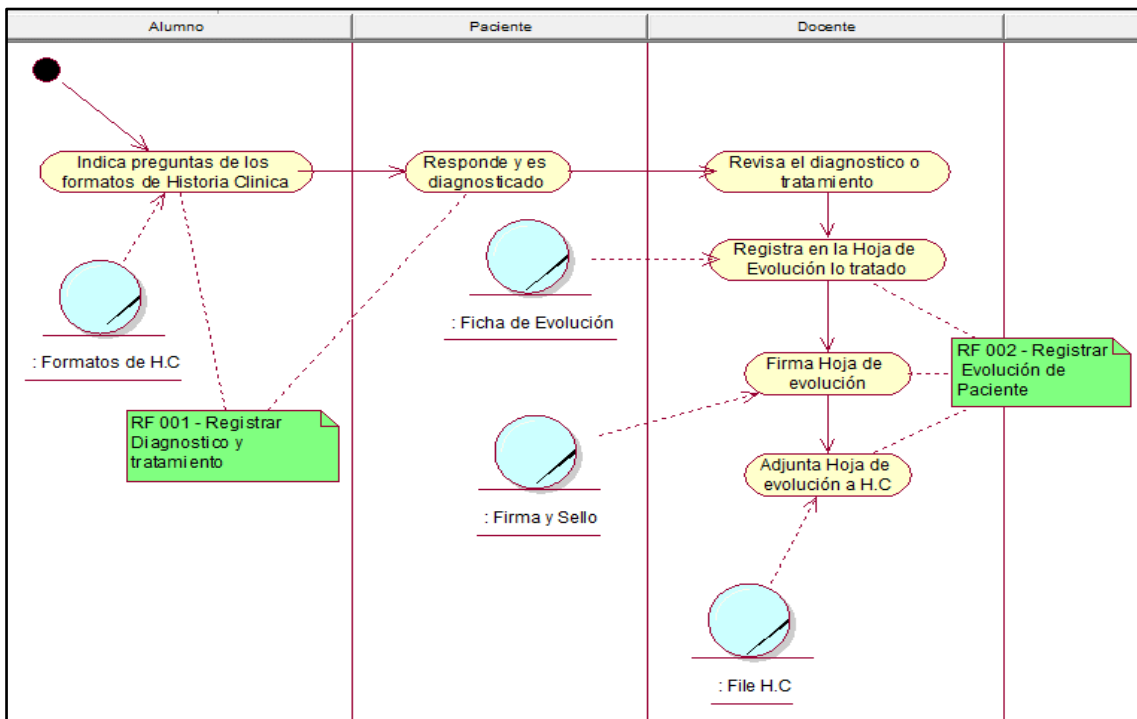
Alumno

Paciente

Docente

Indica preguntas de los formatos de Historia Clinica

Responde y es diagnosticado

Revisa el diagnostico o tratamiento

Registra en la Hoja de Evolución lo tratado

: Ficha de Evolución

: Formatos de H.C

Firma Hoja de evolución

RF 002 - Registrar Evolución de Paciente

RF 001 - Registrar Diagnostico y tratamiento

Adjunta Hoja de evolución a H.C

: Firma y Sello

: File H.C